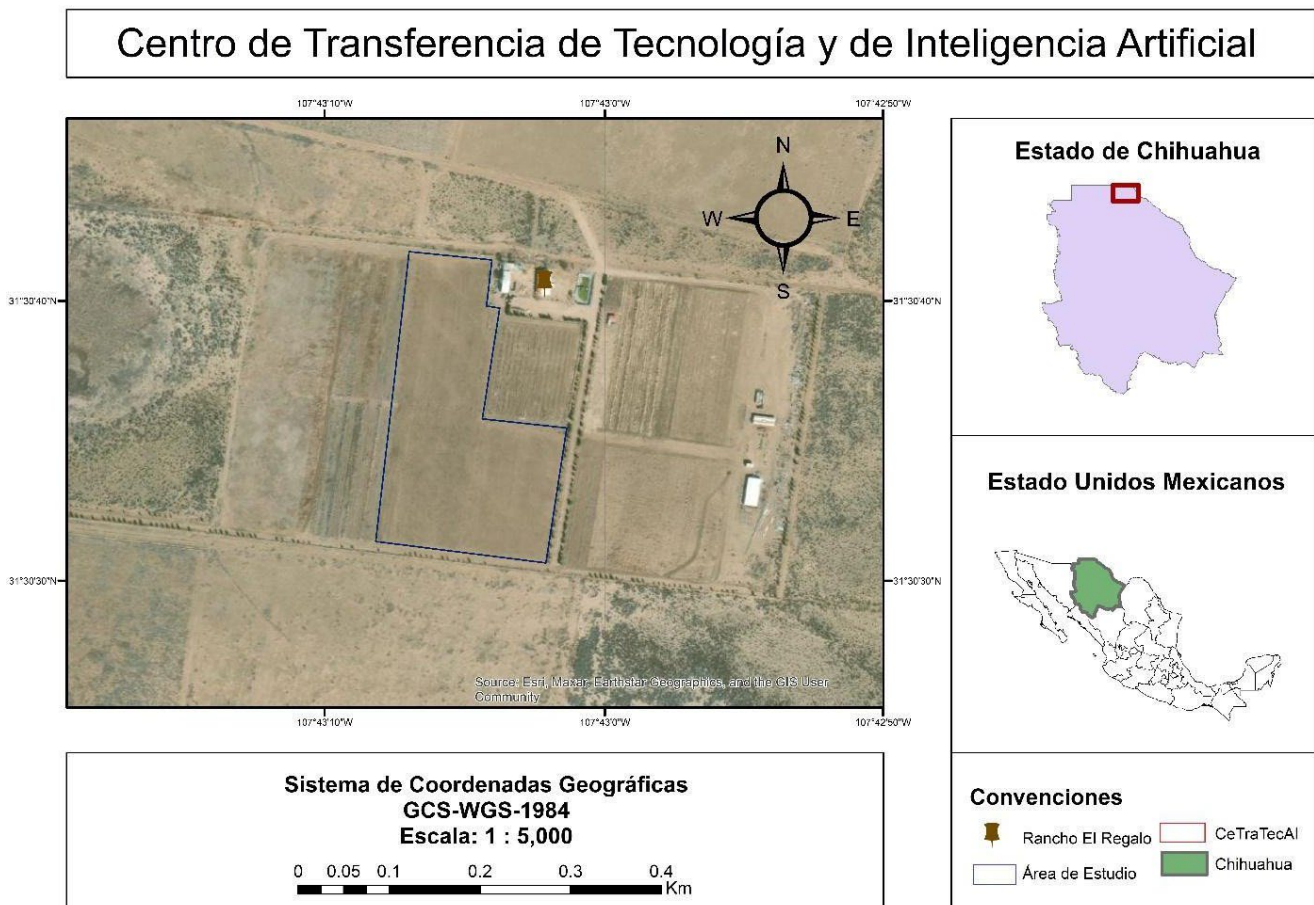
Centro de Transferencia de Tecnología y de Inteligencia Artificial

107°43'10"W 107°43'0"W 107°42'50"W

31°30'40"N 31°30'40"N

31°30'30"N 31°30'30"N

N

W

E

S

Source: Esri, Maxar, Earthstar Geographics, and the GIS User Community

107°43'10"W 107°43'0"W 107°42'50"W

Estado de Chihuahua

Estado Unidos Mexicanos

Sistema de Coordenadas Geográficas
GCS-WGS-1984
Escala: 1 : 5,000

0 0.05 0.1 0.2 0.3 0.4 Km

Convenciones

Rancho El Regalo

CeTraTecAI

Área de Estudio

Chihuahua